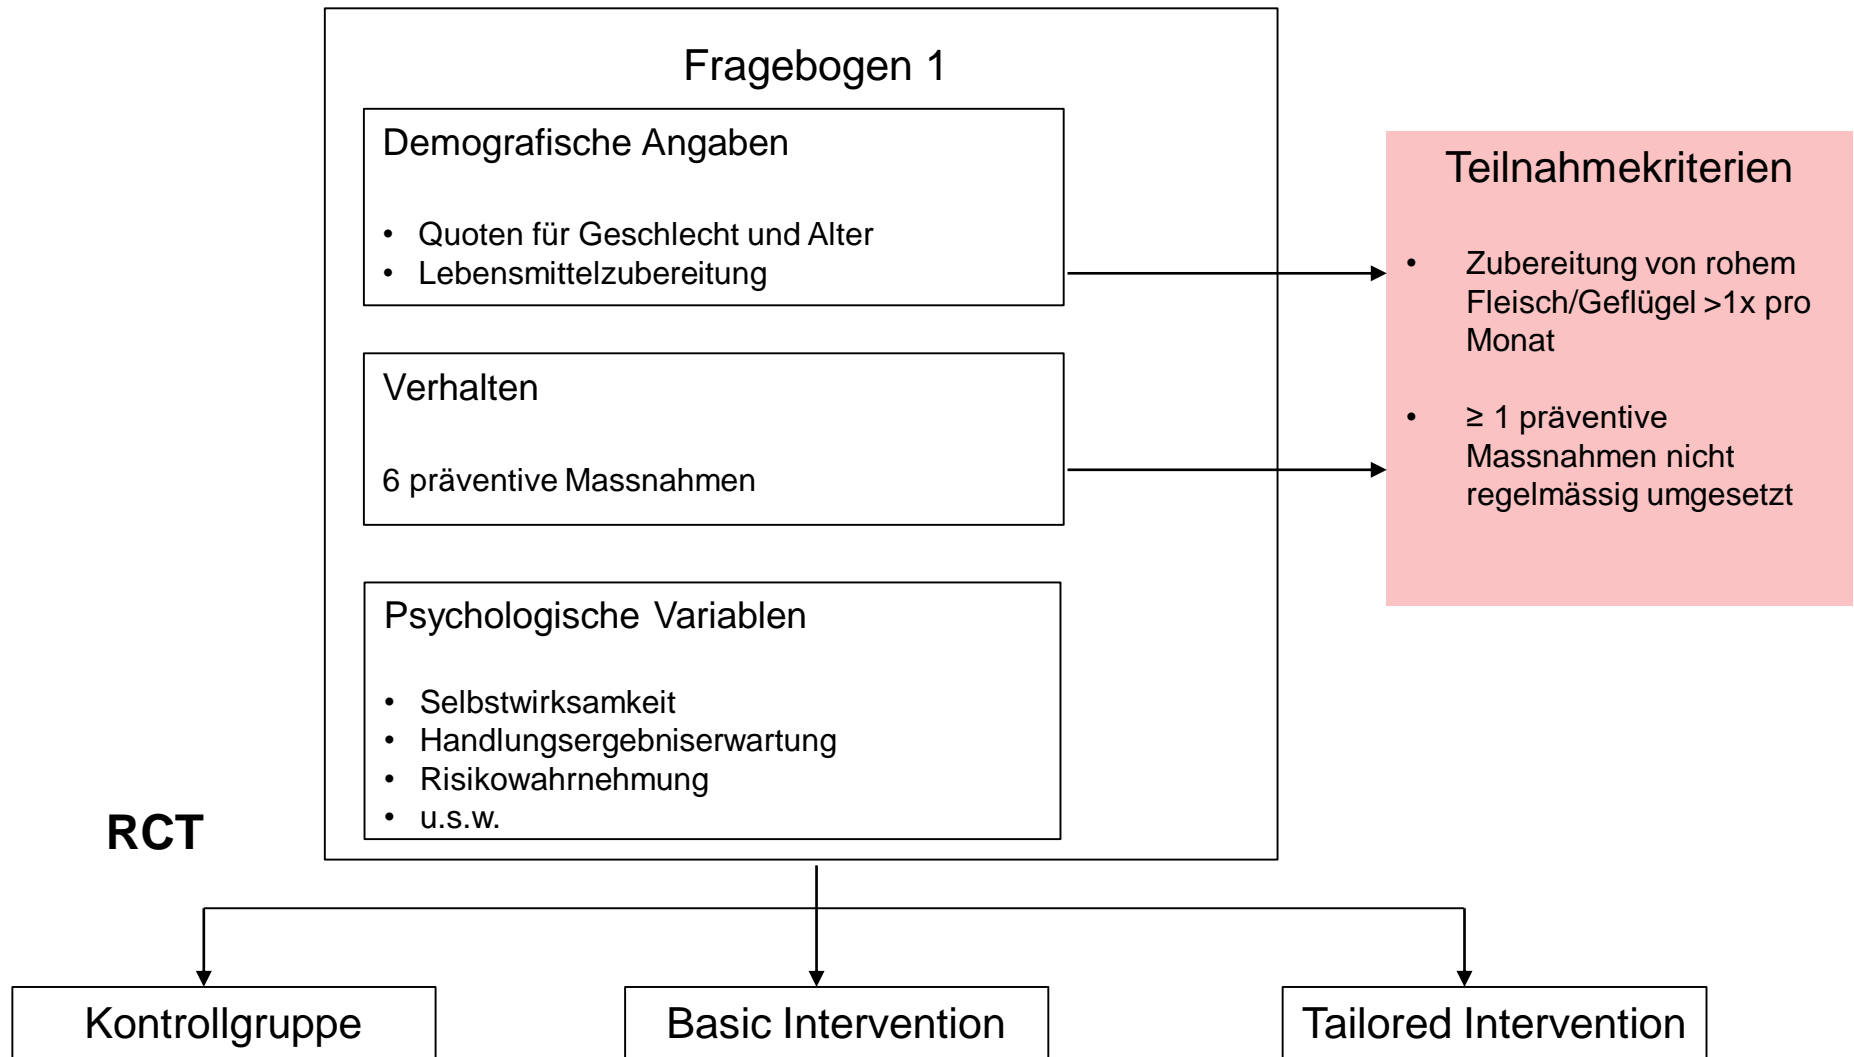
Fragebogen 1

Demografische Angaben

- Quoten für Geschlecht und Alter
- Lebensmittelzubereitung

Verhalten

6 präventive Massnahmen

Psychologische Variablen

- Selbstwirksamkeit
- Handlungsergebniserwartung
- Risikowahrnehmung
- u.s.w.

Teilnahmekriterien

- Zubereitung von rohem Fleisch/Geflügel >1x pro Monat
- ≥ 1 präventive Massnahmen nicht regelmässig umgesetzt

RCT

Kontrollgruppe

Basic Intervention

Tailored Intervention